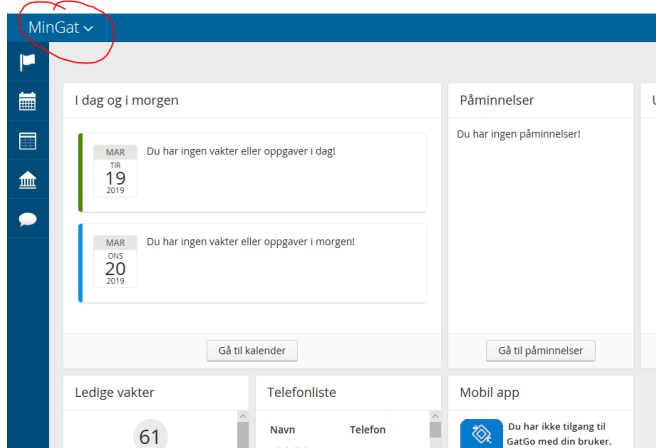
MinGat

I dag og i morgen

MAR
TIR
19
2019
Du har ingen vakter eller oppgaver i dag!

MAR
ONS
20
2019
Du har ingen vakter eller oppgaver i morgen!

Gå til kalender

Påminnelser

Du har ingen påminnelser!

Gå til påminnelser

U

Ledige vakter

61

Telefonliste

Navn
Telefon

Mobil app

Du har ikke tilgang til GatGo med din bruker.